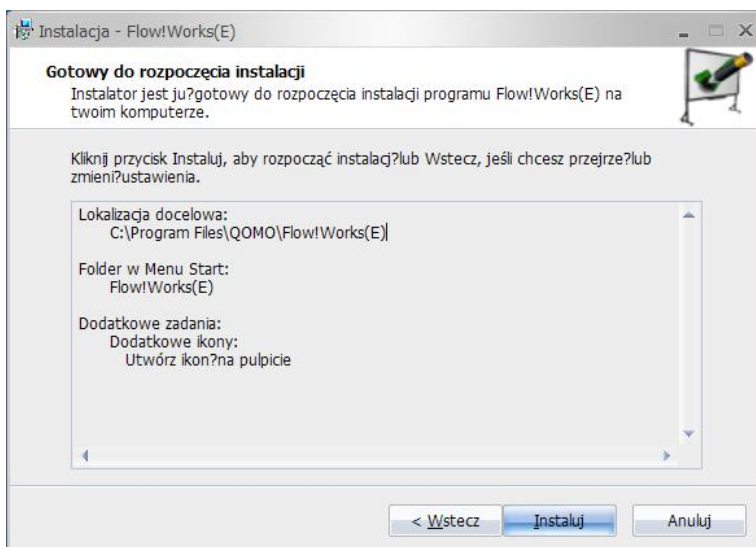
Instalacja - Flow!Works(E)

Gotowy do rozpoczęcia instalacji
Instalator jest ju?gotowy do rozpoczęcia instalacji programu Flow!Works(E) na twoim komputerze.

Kliknij przycisk Instaluj, aby rozpocząć instalacj?lub Wstecz, jeśli chcesz przejrze?lub zmieni?ustawienia.

Lokalizacja docelowa:
C:\Program Files\QOMO\Flow!Works(E)

Folder w Menu Start:
Flow!Works(E)

Dodatkowe zadania:
Dodatkowe ikony:
Utwórz ikon?na pulpicie

< Wstecz
Instaluj
Anuluj